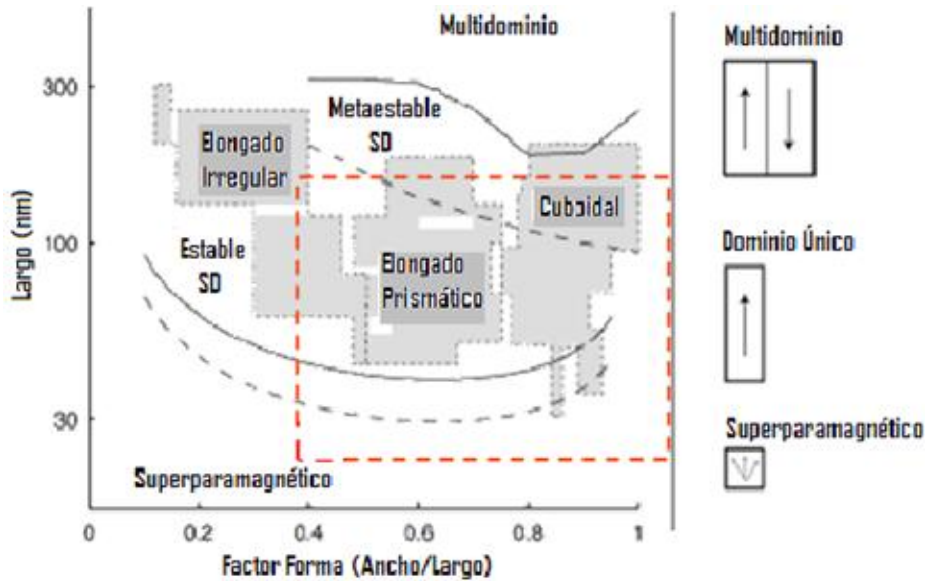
Multidominio

300

Metaestable SD

Elongado Irregular

Cuboidal

100

Estable SD

Elongado Prismático

30

Superparamagnético

0 0.2 0.4 0.6 0.8 1

Largo (nm)

Factor Forma (Ancho/Largo)

Multidominio

Dominio Único

Superparamagnético